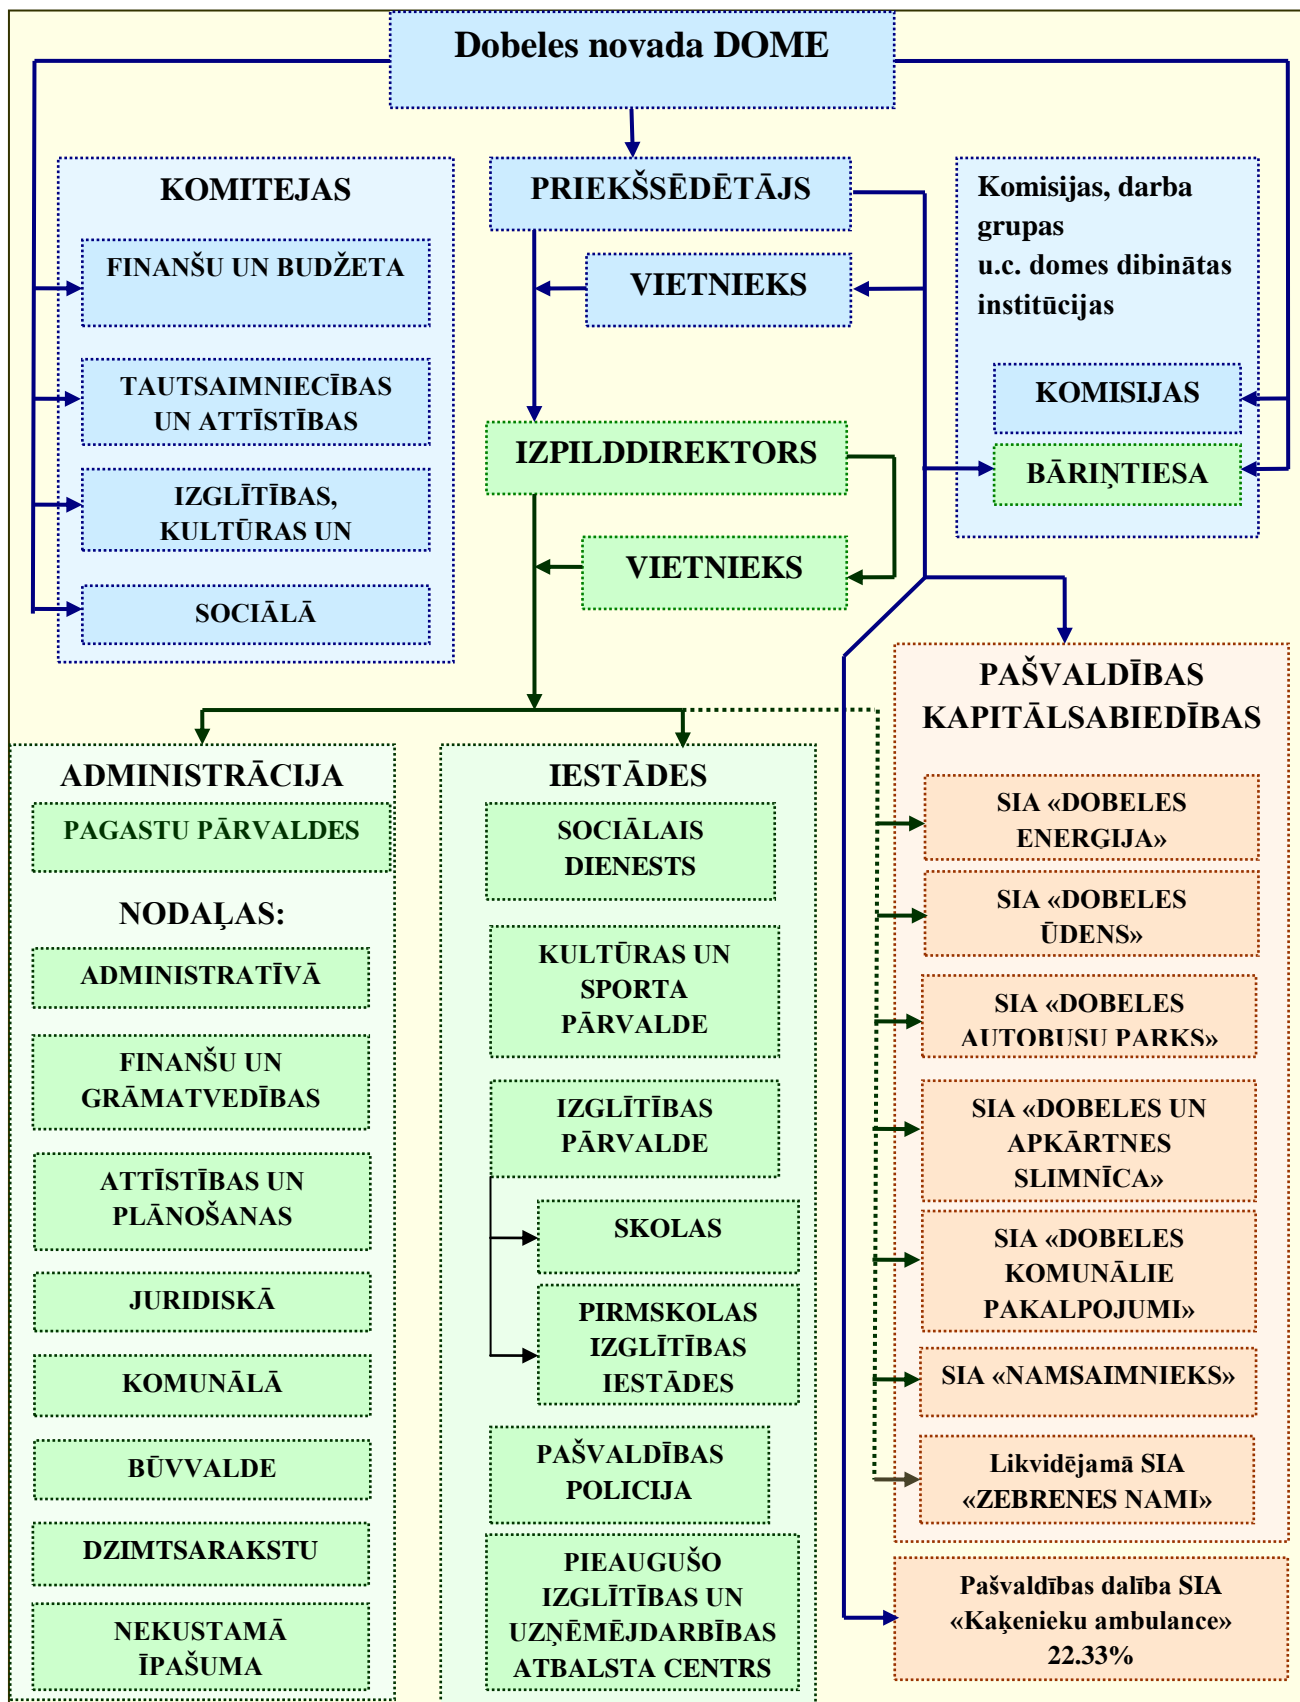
Dobeles novada DOME

KOMITEJAS

FINANŠU UN BUDŽETA

TAUTSAIMNIECĪBAS UN ATTĪSTĪBAS

IZGLĪTĪBAS, KULTŪRAS UN

SOCIĀLĀ

PRIEKŠSĒDĒTĀJS

VIETNIEKS

IZPILDDIREKTORS

VIETNIEKS

Komisijas, darba grupas u.c. domes dibinātas institūcijas

KOMISIJAS

BĀRIŅTIESA

PAŠVALDĪBAS KAPITĀLSABIEDRĪBAS

SIA «DOBELES ENERGIJA»

SIA «DOBELES ŪDENS»

SIA «DOBELES AUTOBUSU PARKS»

SIA «DOBELES UN APKĀRTNES SLIMNĪCA»

SIA «DOBELES KOMUNĀLIE PAKALPOJUMI»

SIA «NAMSAIMNIEKS»

Likvidējamā SIA «ZEBRENES NAMI»

Pašvaldības dalība SIA «Kaķenieku ambulance» 22.33%

ADMINISTRĀCIJA

PAGASTU PĀRVALDES

NODAĻAS:

ADMINISTRATĪVĀ

FINANŠU UN GRĀMATVEDĪBAS

ATTĪSTĪBAS UN PLĀNOŠANAS

JURIDISKĀ

KOMUNĀLĀ

BŪVVALDE

DZIMTSARAKSTU

NEKUSTAMĀ ĪPAŠUMA

IESTĀDES

SOCIĀLAIS DIENESTS

KULTŪRAS UN SPORTA PĀRVALDE

IZGLĪTĪBAS PĀRVALDE

SKOLAS

PIRMSKOLAS IZGLĪTĪBAS IESTĀDES

PAŠVALDĪBAS POLICIJA

PIEAUGUŠO IZGLĪTĪBAS UN UZŅĒMĒJDARBĪBAS ATBALSTA CENTRS